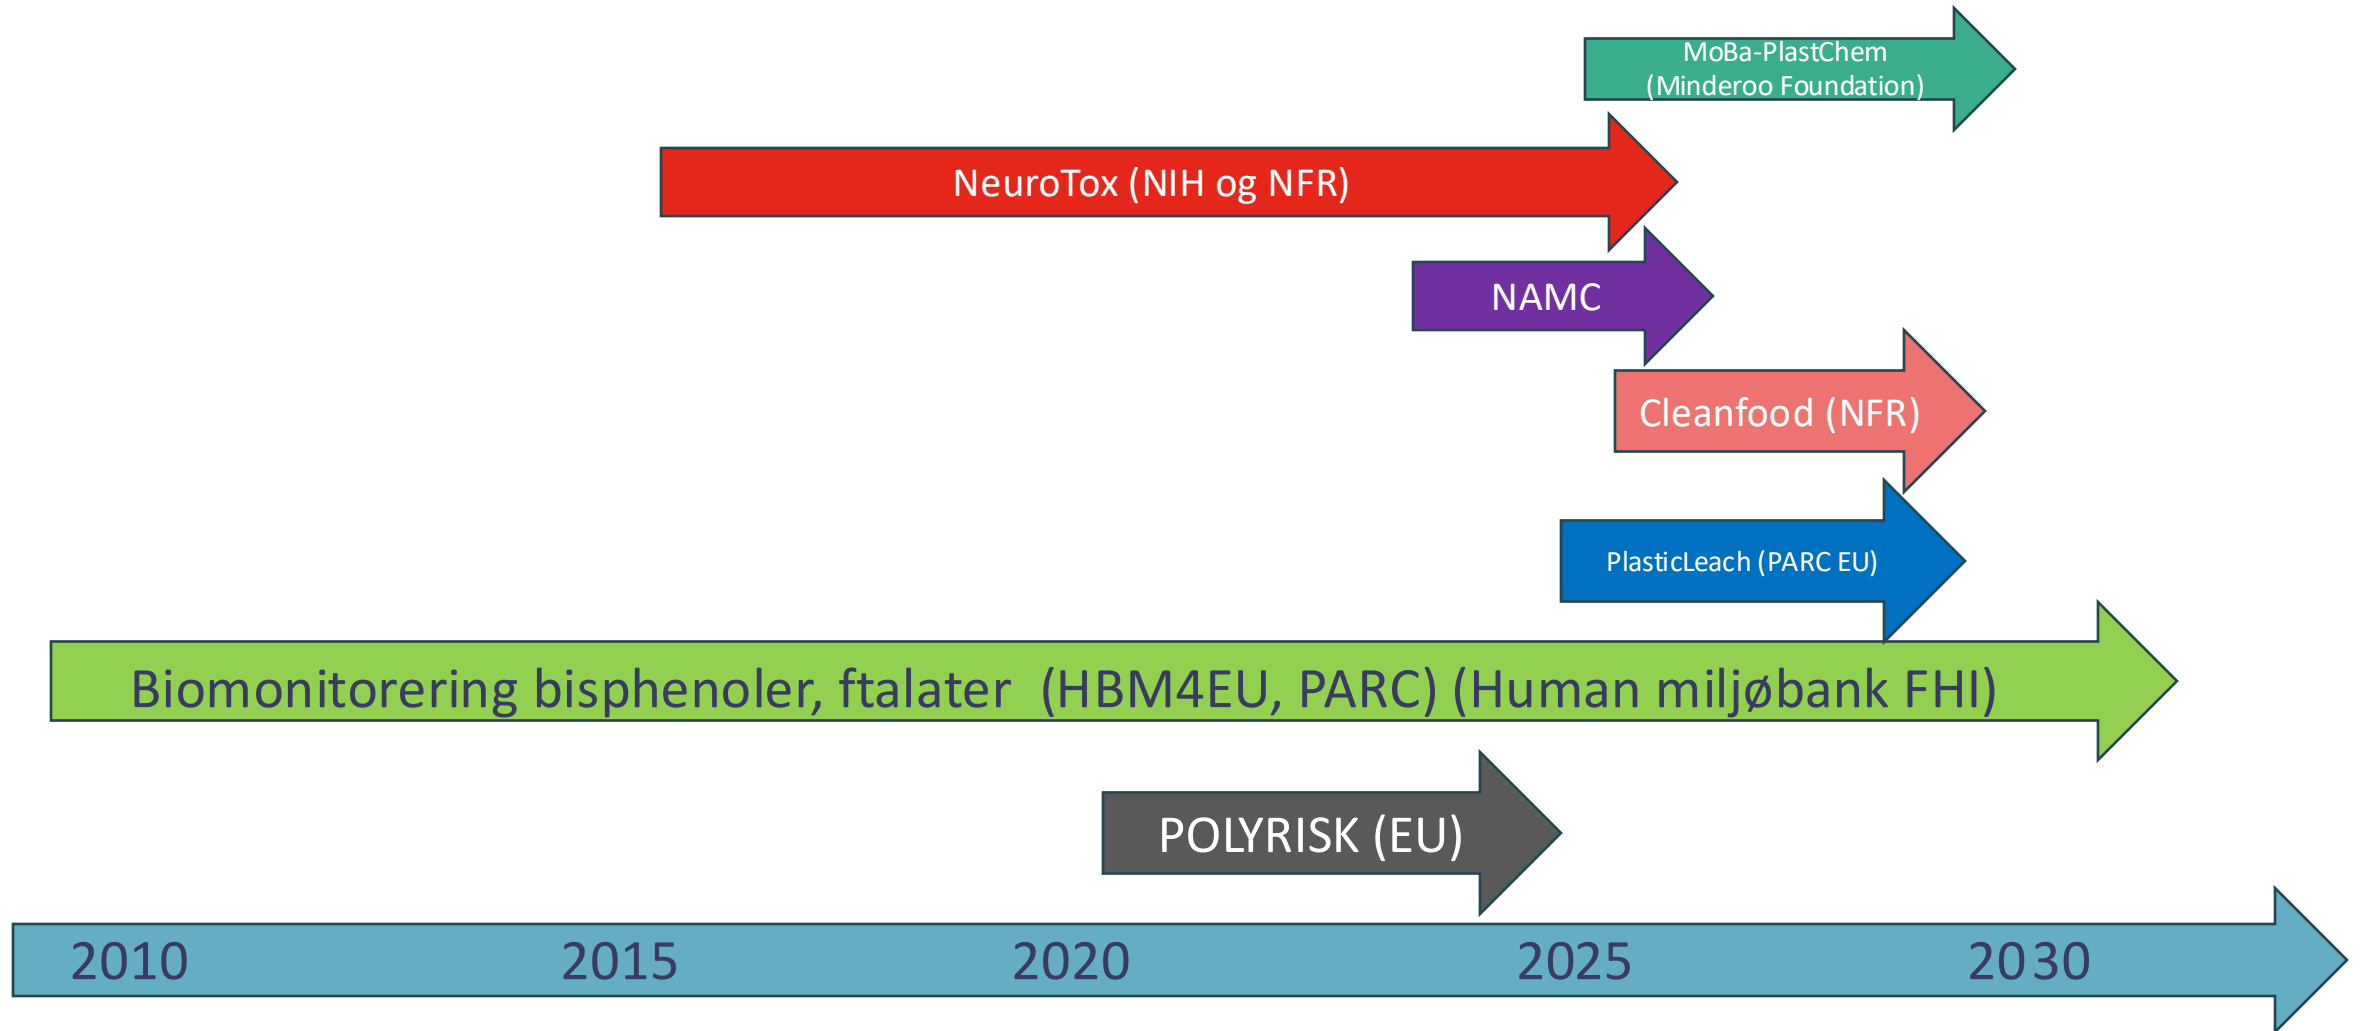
MoBa-PlastChem
(Minderoo Foundation)

NeuroTox (NIH og NFR)

NAMC

Cleanfood (NFR)

PlasticLeach (PARC EU)

Biomonitorering bisphenoler, ftalater (HBM4EU, PARC) (Human miljøbank FHI)

POLYRISK (EU)

2010 2015 2020 2025 2030